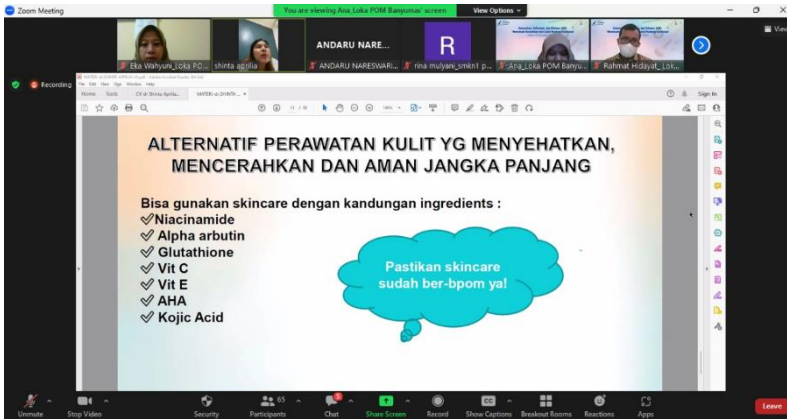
Zoom Meeting

You are viewing Ana_Loka POM Banyumas' screen

View Options

View

Eka Wahyuni_Loka PO...

shinta aprilia

ANDARU NARE...

ANDARU NARESWARI...

R

rina mulyani_smkn1 p...

Ana_Loka POM Banyu...

Rahmat Hidayat_Lok...

Recording

Home Tools

Sign In

ALTERNATIF PERAWATAN KULIT YG MENYEHATKAN, MENCERAHKAN DAN AMAN JANGKA PANJANG

Bisa gunakan skincare dengan kandungan ingredients :

✓Niacinamide
✓ Alpha arbutin
✓ Glutathione
✓ Vit C
✓ Vit E
✓ AHA
✓ Kojic Acid

Pastikan skincare sudah ber-bpom ya!

Unmute

Stop Video

Security

Participants 65

Chat

Share Screen

Record

Show Captions

Breakout Rooms

Reactions

Apps

Leave